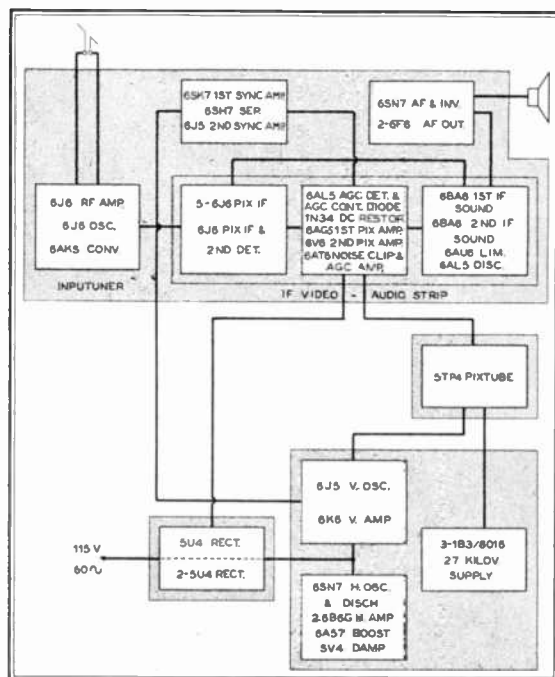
6SH7 1ST SYNC AMP
6SH7 SEP.
6J5 2ND SYNC AMP

6SN7 AF & INV.
2-6F6 AF OUT

6J6 RF AMP.
6J6 OSC.
6AK5 CONV.

5-6J6 PIX IF
6J6 PIX IF & 2ND DET.

6AL5 AGC DET. & AGC CONT. DIODE
1N34 DC RESTOR
6AG5 1ST PIX AMP.
6V6 2ND PIX AMP.
6AT6 NOISE CLIP & AGC AMP.

6BA6 1ST IF SOUND
6BA6 2ND IF SOUND
6AU6 LIM.
6AL5 DISC.

INPUTUNER

IF VIDEO - AUDIO STRIP

5TP4 PIXTUBE

6J5 V. OSC.
6K6 V. AMP

115 V
60∿

5U4 RECT.
2-5U4 RECT.

3-1B3/8016
27 KILOV.
SUPPLY

6SN7 H. OSC. & DISCH
2-6B6G H. AMP
6AS7 BOOST
5V4 DAMP